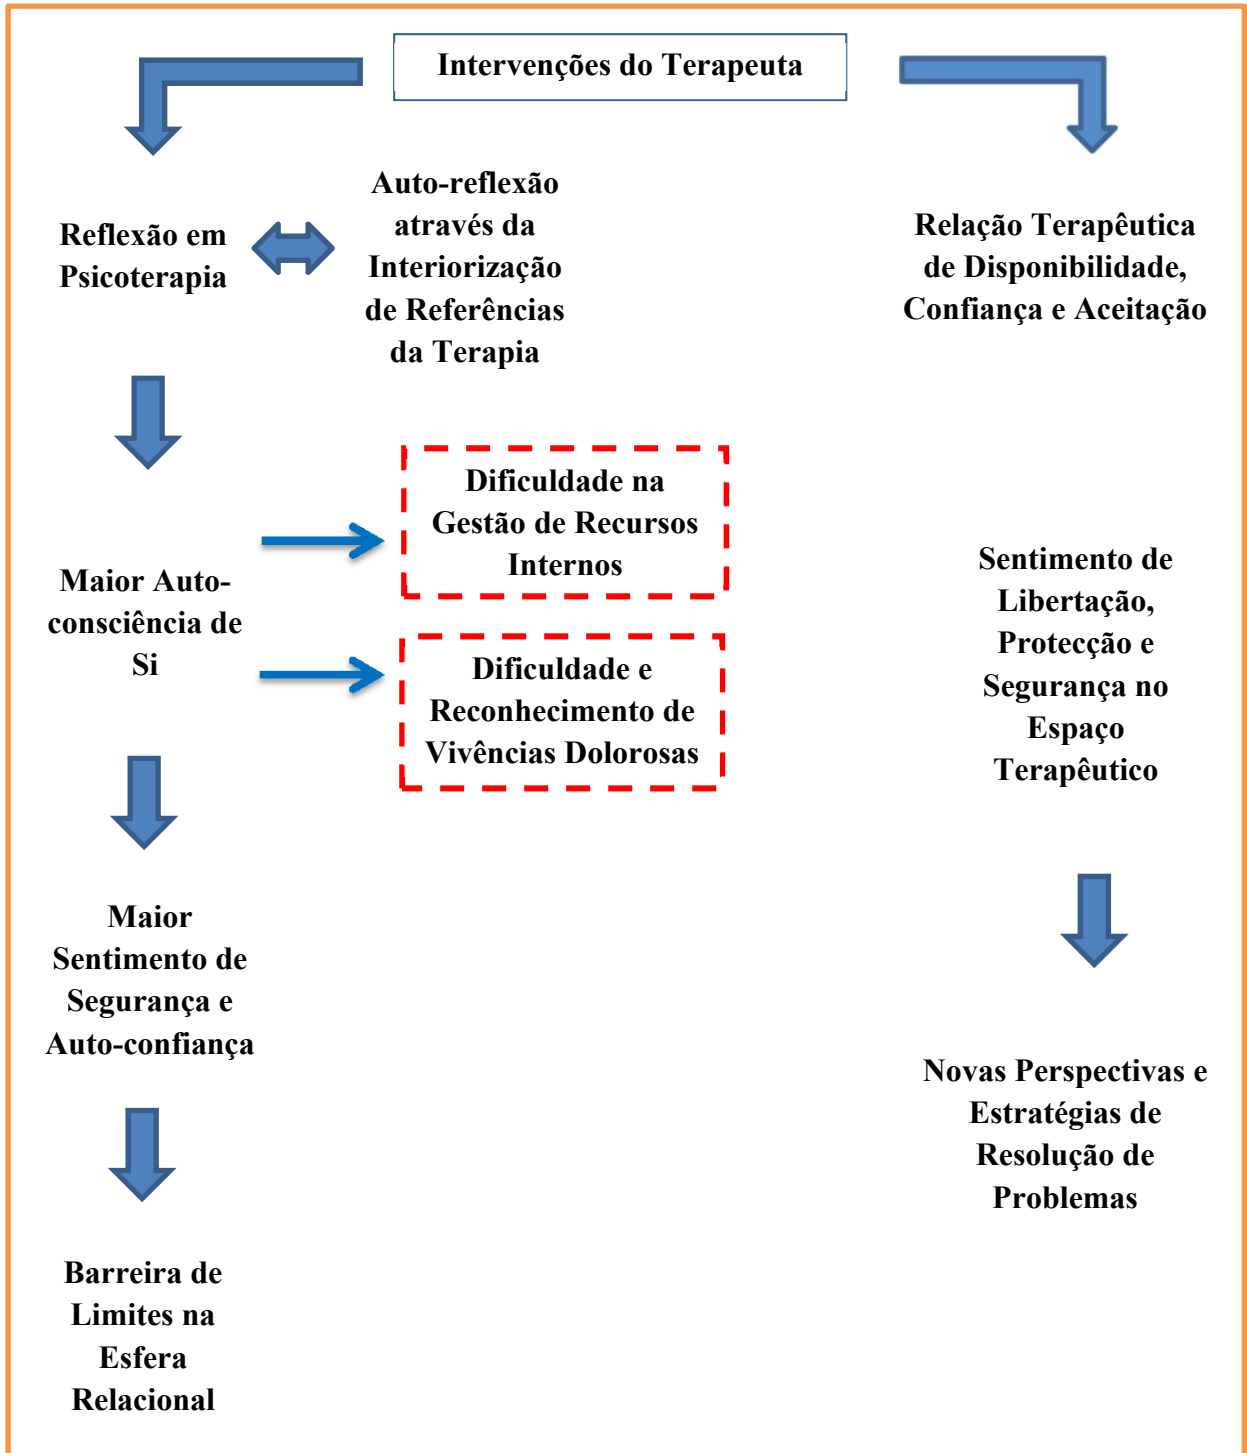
Intervenções do Terapeuta

Reflexão em Psicoterapia

Auto-reflexão através da Interiorização de Referências da Terapia

Relação Terapêutica de Disponibilidade, Confiança e Aceitação

Dificuldade na Gestão de Recursos Internos

Maior Auto-consciência de Si

Dificuldade e Reconhecimento de Vivências Dolorosas

Sentimento de Libertação, Protecção e Segurança no Espaço Terapêutico

Maior Sentimento de Segurança e Auto-confiança

Novas Perspectivas e Estratégias de Resolução de Problemas

Barreira de Limites na Esfera Relacional